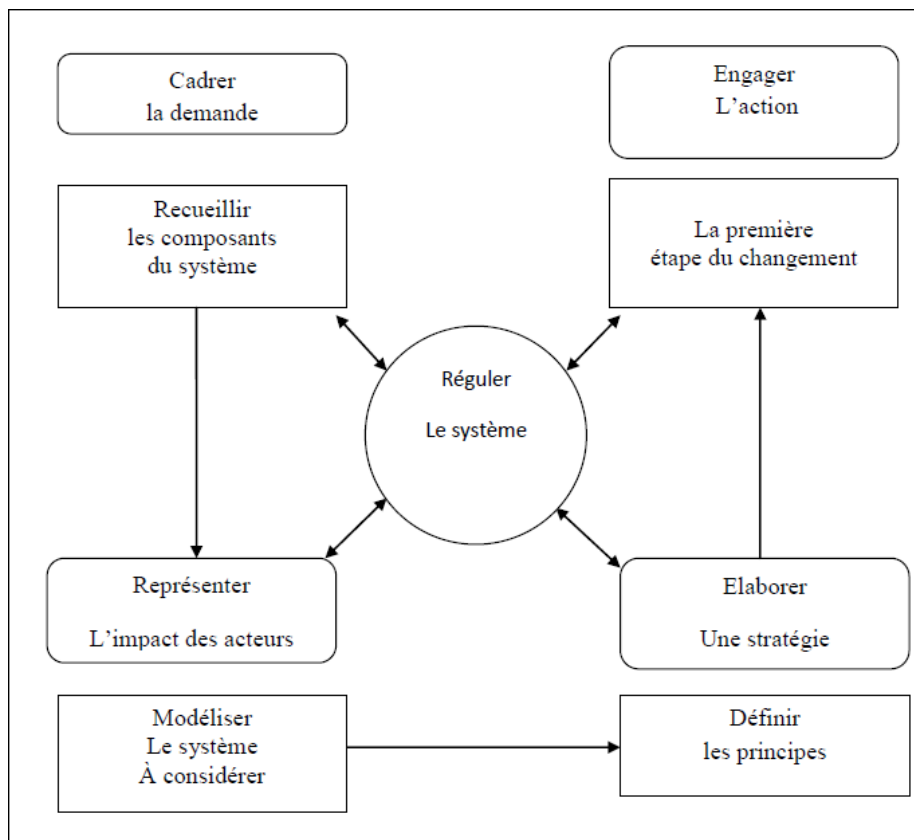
Cadrer la demande

Engager L’action

Recueillir les composants du système

La première étape du changement

Réguler

Le système

Représenter

L’impact des acteurs

Elaborer

Une stratégie

Modéliser Le système À considérer

Définir les principes